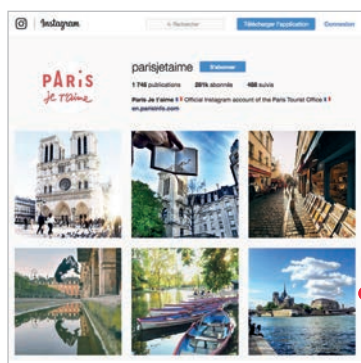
Instagram

Rechercher

Télécharger l'application

Connexion

PARiS
je t'aime

parisjetaime

S'abonner

1 746 publications

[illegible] abonnés

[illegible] suivis

Paris Je t'aime Official Instagram account of the Paris Tourist Office
en.parisinfo.com